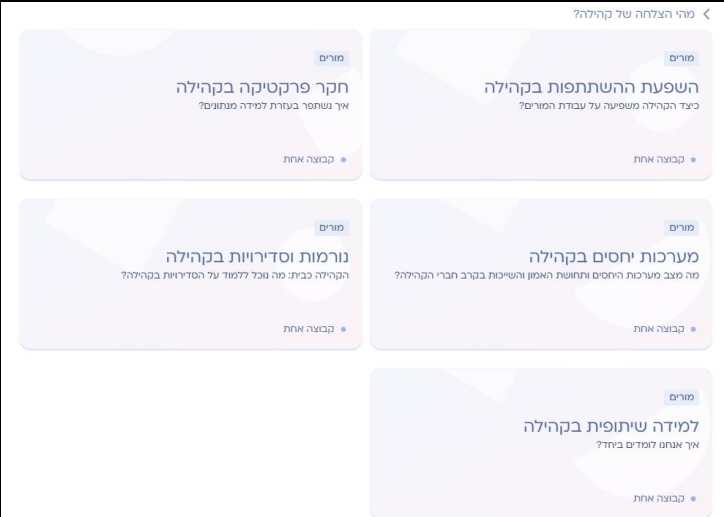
מהי הצלחה של קהילה?

מורים
השפעת ההשתתפות בקהילה
כיצד הקהילה משפיעה על עבודת המורים?
קבוצה אחת

מורים
חקר פרקטיקה בקהילה
איך נשתפר בעזרת למידה מנתונים?
קבוצה אחת

מורים
מערכות יחסים בקהילה
מה מצב מערכות היחסים ותחושת האמון והשייכות בקרב חברי הקהילה?
קבוצה אחת

מורים
נורמות וסדירויות בקהילה
הקהילה כבית: מה נוכל ללמוד על הסדירויות בקהילה?
קבוצה אחת

מורים
למידה שיתופית בקהילה
איך אנחנו לומדים ביחד?
קבוצה אחת